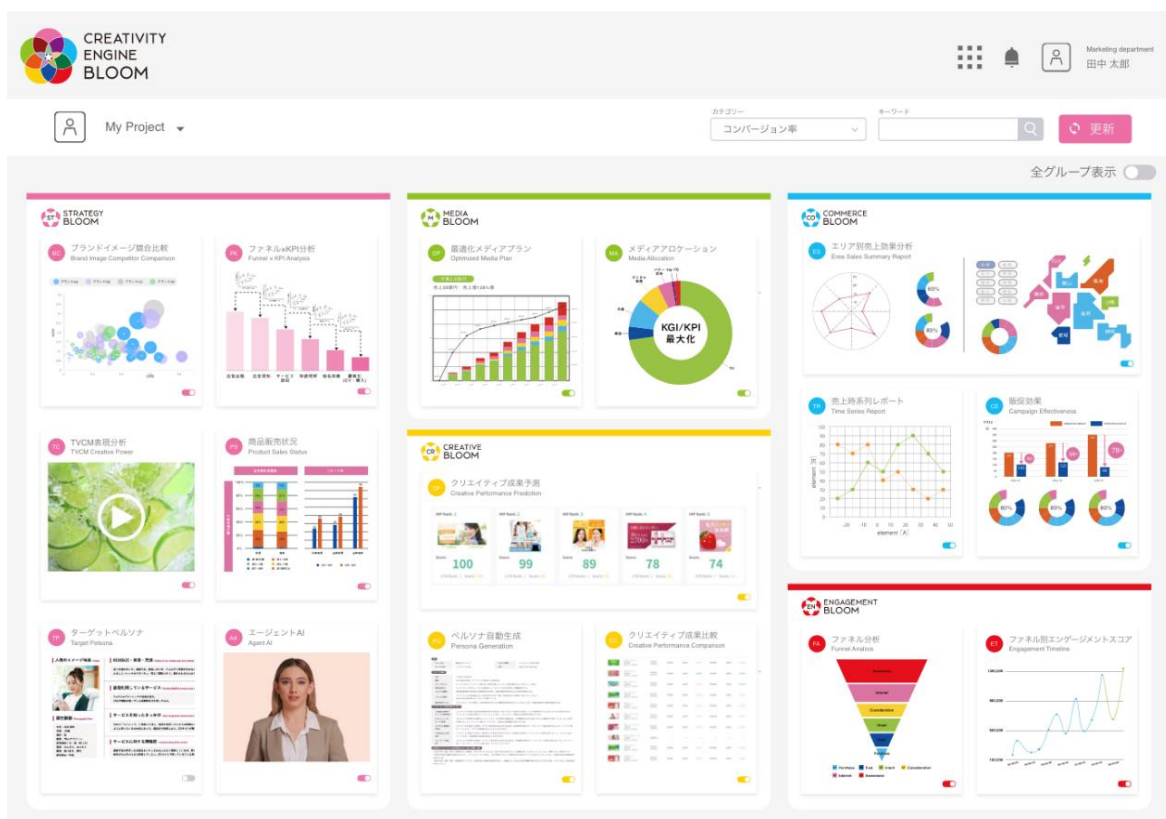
CREATIVITY ENGINE BLOOM

Marketing department
田中 太郎

My Project

カテゴリー
コンバージョン率
キーワード
更新

全グループ表示

ST STRATEGY BLOOM

BC ブランドイメージ競合比較
Brand Image Competitor Comparison

FK ファネルxKPI分析
Funnel x KPI Analysis

TC TVCM表現分析
TVCM Creative Power

PS 商品販売状況
Product Sales Status

TP ターゲットペルソナ
Target Persona

AA エージェントAI
Agent AI

M MEDIA BLOOM

OP 最適化メディアプラン
Optimized Media Plan

MA メディアアロケーション
Media Allocation

KGI/KPI
最大化

CR CREATIVE BLOOM

CP クリエイティブ成果予測
Creative Performance Prediction

100
99
89
78
74

PG ペルソナ自動生成
Persona Generation

CC クリエイティブ成果比較
Creative Performance Comparison

CO COMMERCE BLOOM

ES エリア別売上効果分析
Area Sales Summary Report

TR 売上時系列レポート
Time Series Report

CE 販促効果
Campaign Effectiveness

EN ENGAGEMENT BLOOM

FA ファネル分析
Funnel Analysis

ET ファネル別エンゲージメントスコア
Engagement Timeline